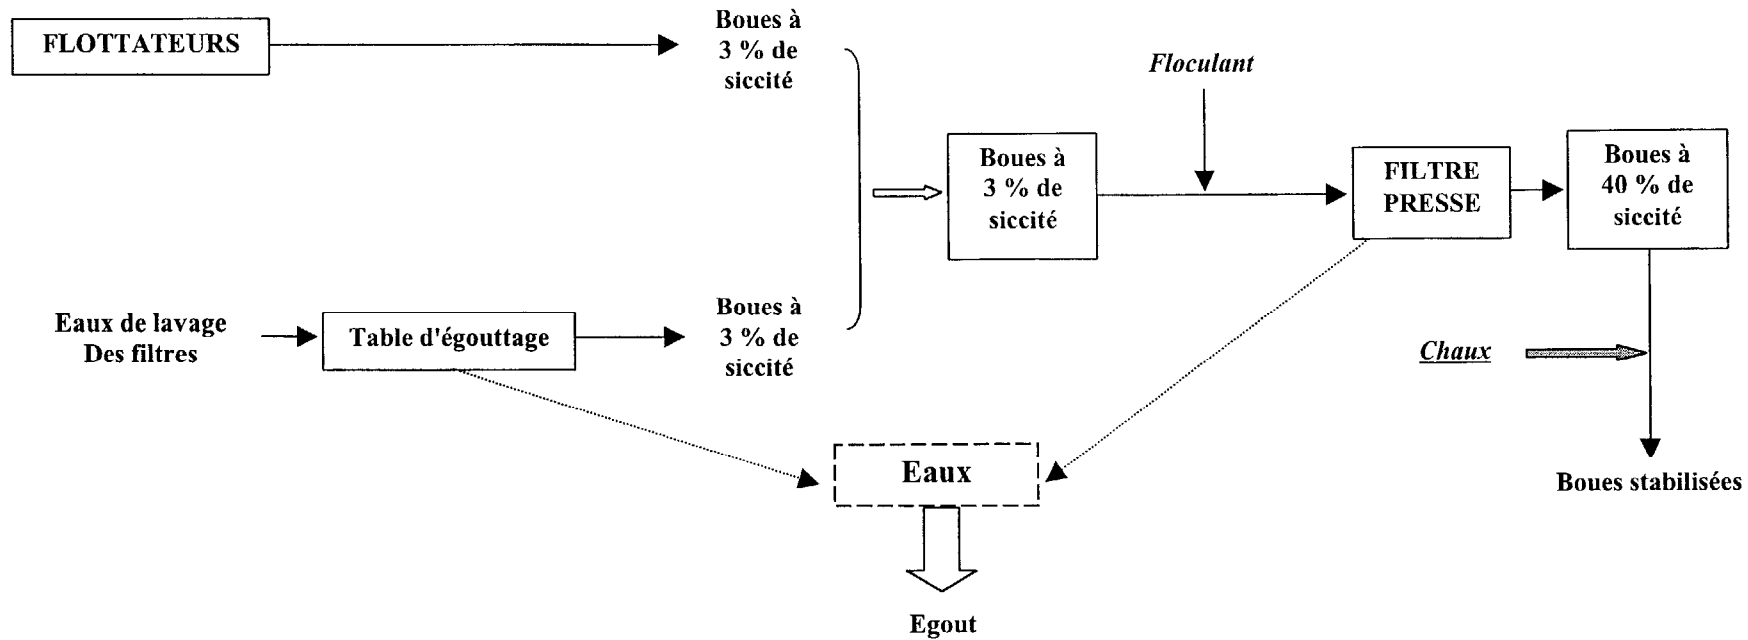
FLOTTATEURS

Boues à 3 % de siccité

Floculant

Boues à 3 % de siccité

FILTRE PRESSE

Boues à 40 % de siccité

Eaux de lavage Des filtres

Table d'égouttage

Boues à 3 % de siccité

Chaux

Eaux

Boues stabilisées

Egout